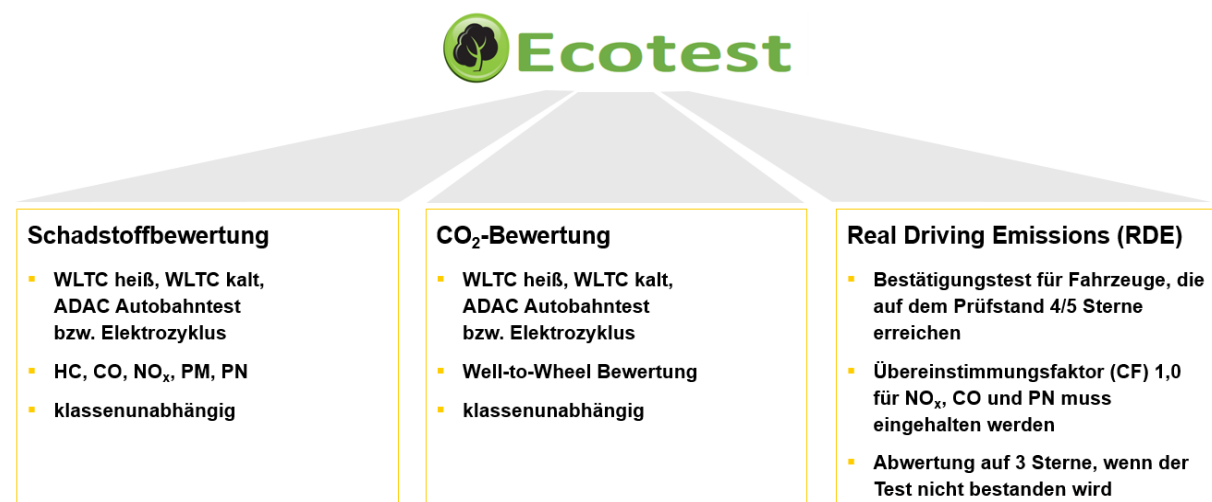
Ecotest

Schadstoffbewertung

- WLTC heiß, WLTC kalt, ADAC Autobahntest bzw. Elektrozyklus
- HC, CO, $NO_x$, PM, PN
- klassenunabhängig

$CO_2$-Bewertung

- WLTC heiß, WLTC kalt, ADAC Autobahntest bzw. Elektrozyklus
- Well-to-Wheel Bewertung
- klassenunabhängig

Real Driving Emissions (RDE)

- Bestätigungstest für Fahrzeuge, die auf dem Prüfstand 4/5 Sterne erreichen
- Übereinstimmungsfaktor (CF) 1,0 für $NO_x$, CO und PN muss eingehalten werden
- Abwertung auf 3 Sterne, wenn der Test nicht bestanden wird